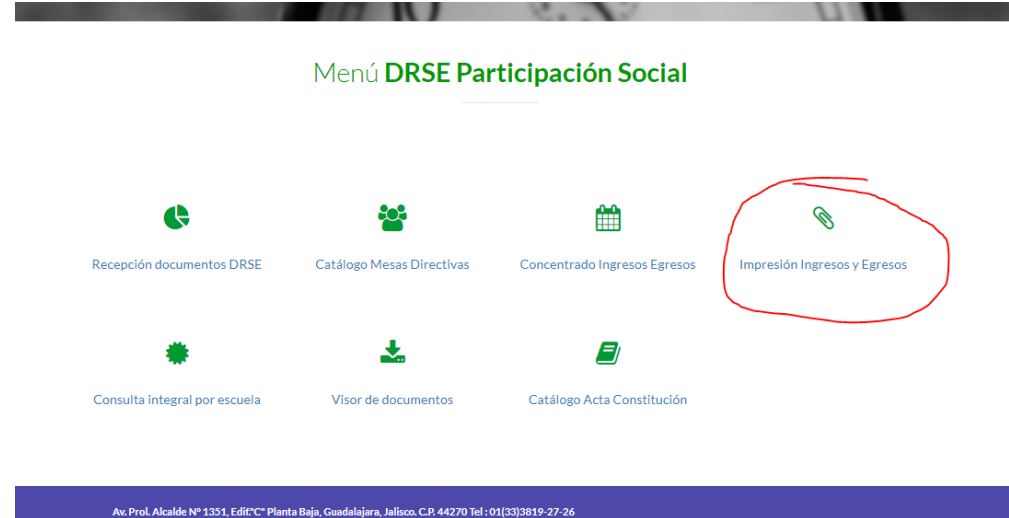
Menú **DRSE Participación Social**

Recepción documentos DRSE

Catálogo Mesas Directivas

Concentrado Ingresos Egresos

Impresión Ingresos y Egresos

Consulta integral por escuela

Visor de documentos

Catálogo Acta Constitución

Av. Prol. Alcalde N° 1351, Edif."C" Planta Baja, Guadalajara, Jalisco. C.P. 44270 Tel : 01(33)3819-27-26